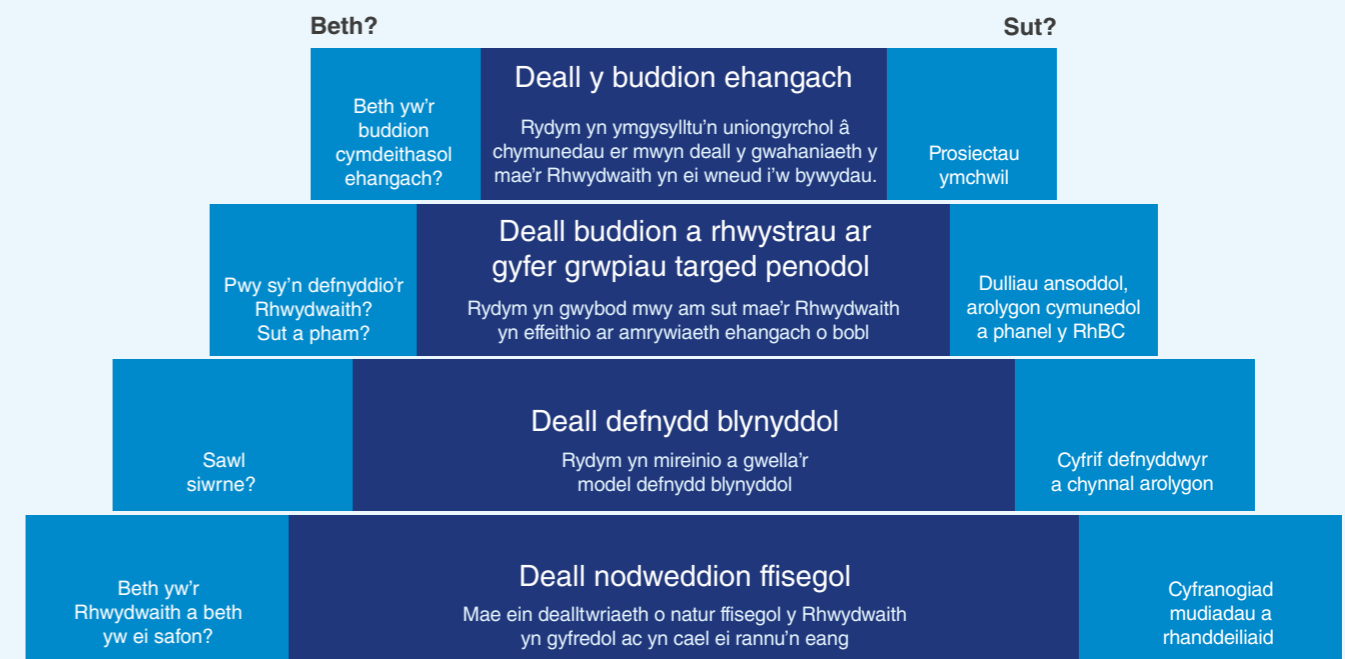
Beth?

Sut?

Beth yw'r buddion cymdeithasol ehangach?

Deall y buddion ehangach

Rydym yn ymgysylltu'n uniongyrchol â chymunedau er mwyn deall y gwahaniaeth y mae'r Rhwydwaith yn ei wneud i'w bywydau.

Prosiectau ymchwil

Pwy sy'n defnyddio'r Rhwydwaith? Sut a pham?

Deall buddion a rhwystrau ar gyfer grwpiau targed penodol

Rydym yn gwybod mwy am sut mae'r Rhwydwaith yn effeithio ar amrywiaeth ehangach o bobl

Dulliau ansoddol, arolygon cymunedol a phanel y RhBC

Sawl siwrne?

Deall defnydd blynyddol

Rydym yn mireinio a gwella'r model defnydd blynyddol

Cyfrif defnyddwyr a chynnal arolygon

Beth yw'r Rhwydwaith a beth yw ei safon?

Deall nodweddion ffisegol

Mae ein dealltwriaeth o natur ffisegol y Rhwydwaith yn gyfredol ac yn cael ei rannu'n eang

Cyfranogiad mudiadau a rhanddeiliaid